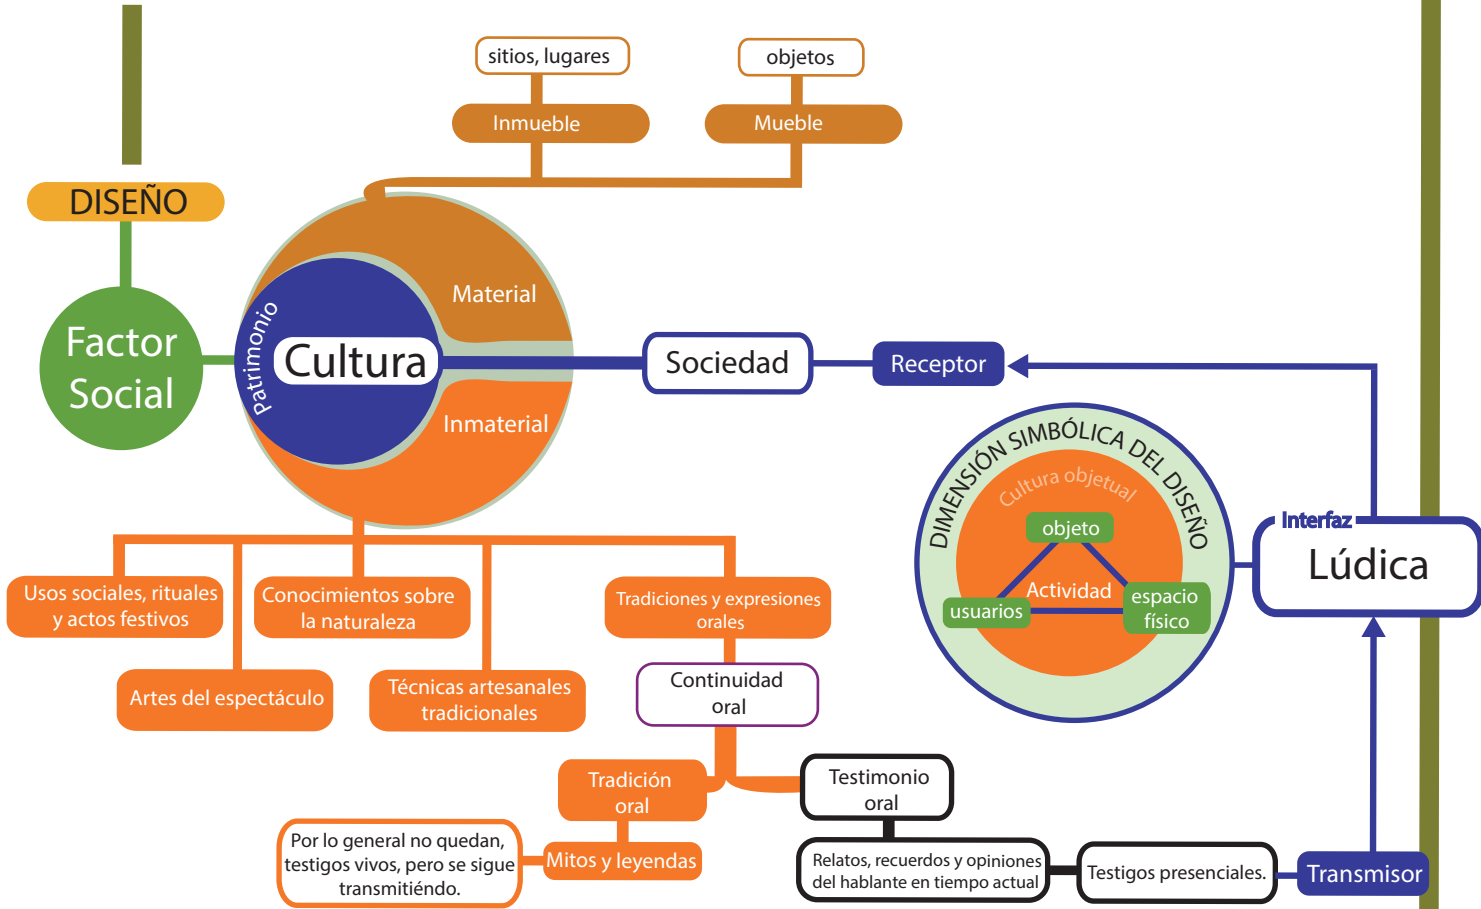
sitios, lugares

objetos

Inmueble

Mueble

DISEÑO

Factor Social

Patrimonio

Cultura

Material

Inmaterial

Sociedad

Receptor

DIMENSIÓN SIMBÓLICA DEL DISEÑO

Cultura objetual

objeto

Actividad

usuarios

espacio físico

Interfaz

Lúdica

Usos sociales, rituales y actos festivos

Conocimientos sobre la naturaleza

Tradiciones y expresiones orales

Artes del espectáculo

Técnicas artesanales tradicionales

Continuidad oral

Tradición oral

Testimonio oral

Por lo general no quedan, testigos vivos, pero se sigue transmitiéndo.

Mitos y leyendas

Relatos, recuerdos y opiniones del hablante en tiempo actual

Testigos presenciales.

Transmisor